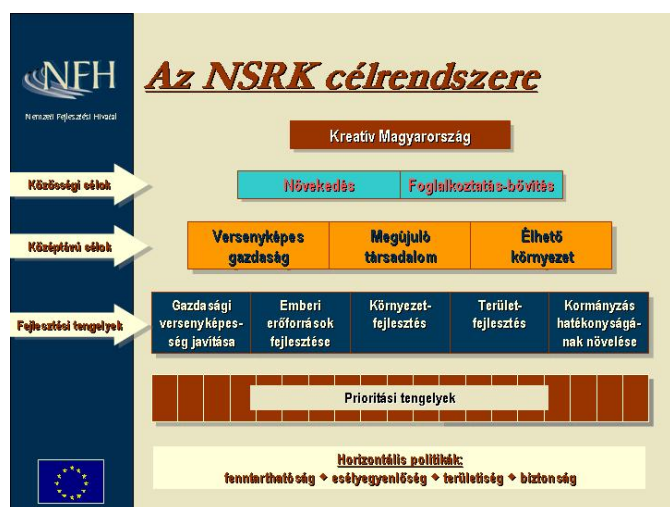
NFH

Nemzeti Fejlesztési Hivatal

Az NSRK célrendszere

Kreatív Magyarország

Közösségi célok

Növekedés | Foglalkoztatás-bővítés

Középtávú célok

Versenyképes gazdaság | Megújuló társadalom | Élhető környezet

Fejlesztési tengelyek

Gazdasági versenyképesség javítása | Emberi erőforrások fejlesztése | Környezetfejlesztés | Területfejlesztés | Kormányzás hatékonyságának növelése

Prioritási tengelyek

Horizontális politikák:
fenntarthatóság • esélyegyenlőség • területiség • biztonság